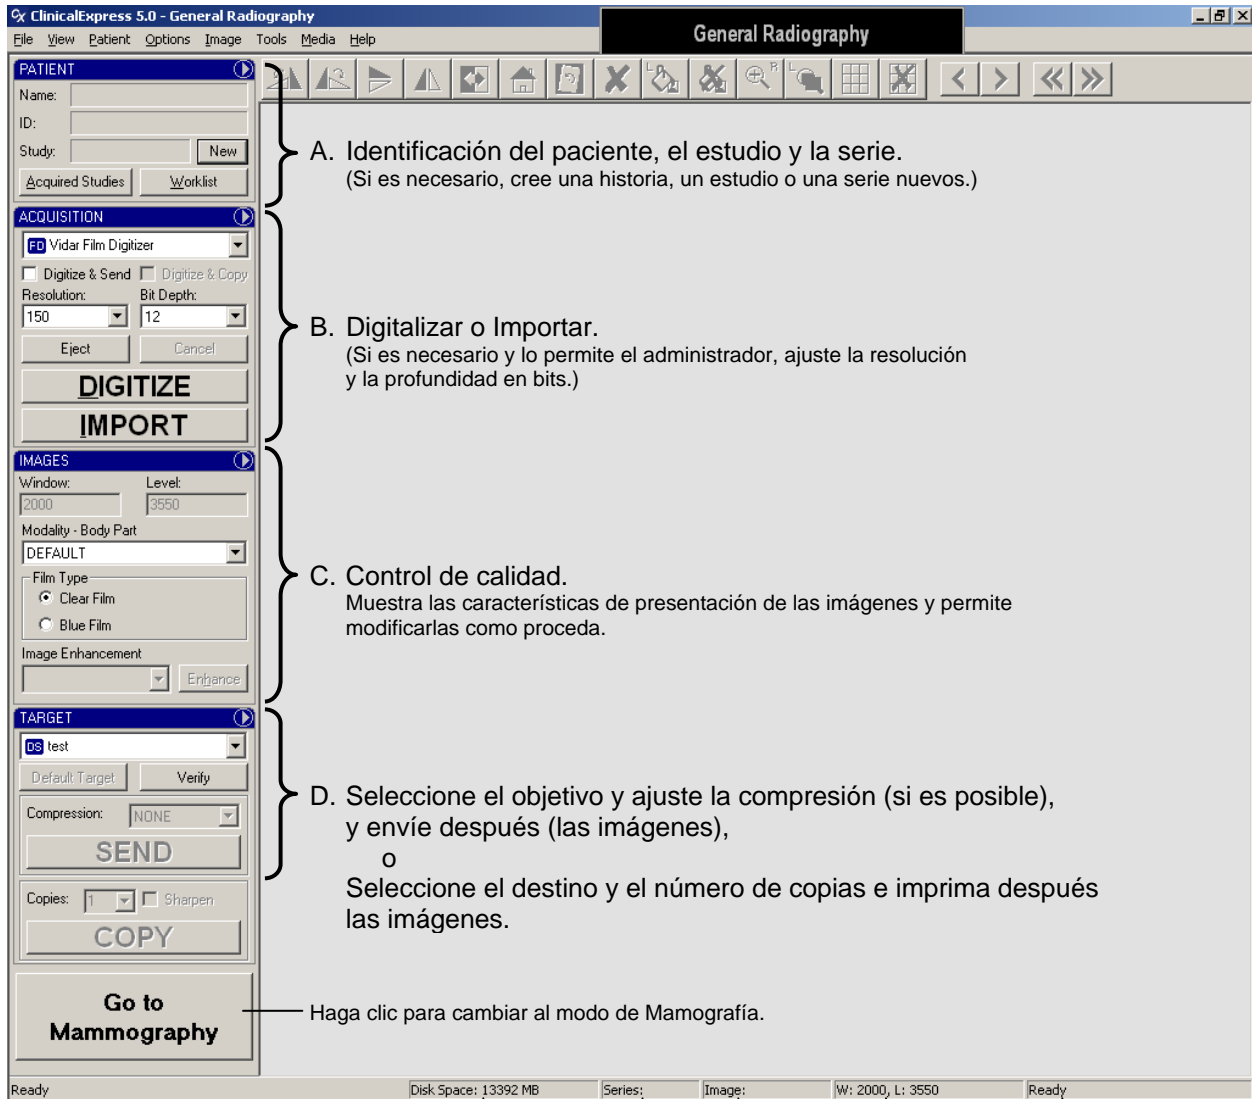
ClinicalExpress 5.0 - General Radiography

General Radiography

File View Patient Options Image Tools Media Help

PATIENT
Name:
ID:
Study: New
Acquired Studies Worklist

ACQUISITION
FD Vidar Film Digitizer
Digitize & Send Digitize & Copy
Resolution: Bit Depth:
150 12
Eject Cancel
DIGITIZE
IMPORT

IMAGES
Window: Level:
2000 3550
Modality - Body Part
DEFAULT
Film Type
Clear Film
Blue Film
Image Enhancement
Enhance

TARGET
DS test
Default Target Verify
Compression: NONE
SEND
Copies: 1 Sharpen
COPY

Go to Mammography

A. Identificación del paciente, el estudio y la serie.
(Si es necesario, cree una historia, un estudio o una serie nuevos.)

B. Digitalizar o Importar.
(Si es necesario y lo permite el administrador, ajuste la resolución y la profundidad en bits.)

C. Control de calidad.
Muestra las características de presentación de las imágenes y permite modificarlas como proceda.

D. Seleccione el objetivo y ajuste la compresión (si es posible), y envíe después (las imágenes),
o
Seleccione el destino y el número de copias e imprima después las imágenes.

Haga clic para cambiar al modo de Mamografía.

Ready Disk Space: 13392 MB Series: Image: W: 2000, L: 3550 Ready